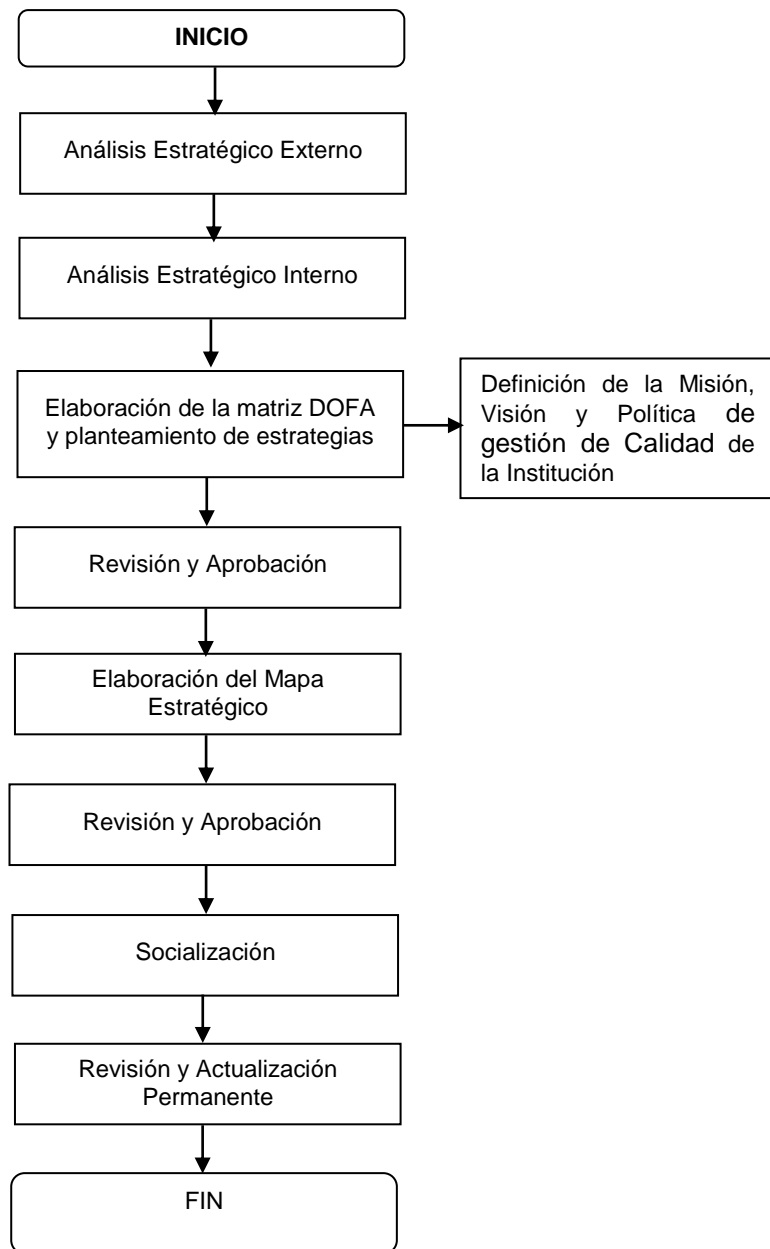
INICIO

Análisis Estratégico Externo

Análisis Estratégico Interno

Elaboración de la matriz DOFA y planteamiento de estrategias

Definición de la Misión, Visión y Política de gestión de Calidad de la Institución

Revisión y Aprobación

Elaboración del Mapa Estratégico

Revisión y Aprobación

Socialización

Revisión y Actualización Permanente

FIN